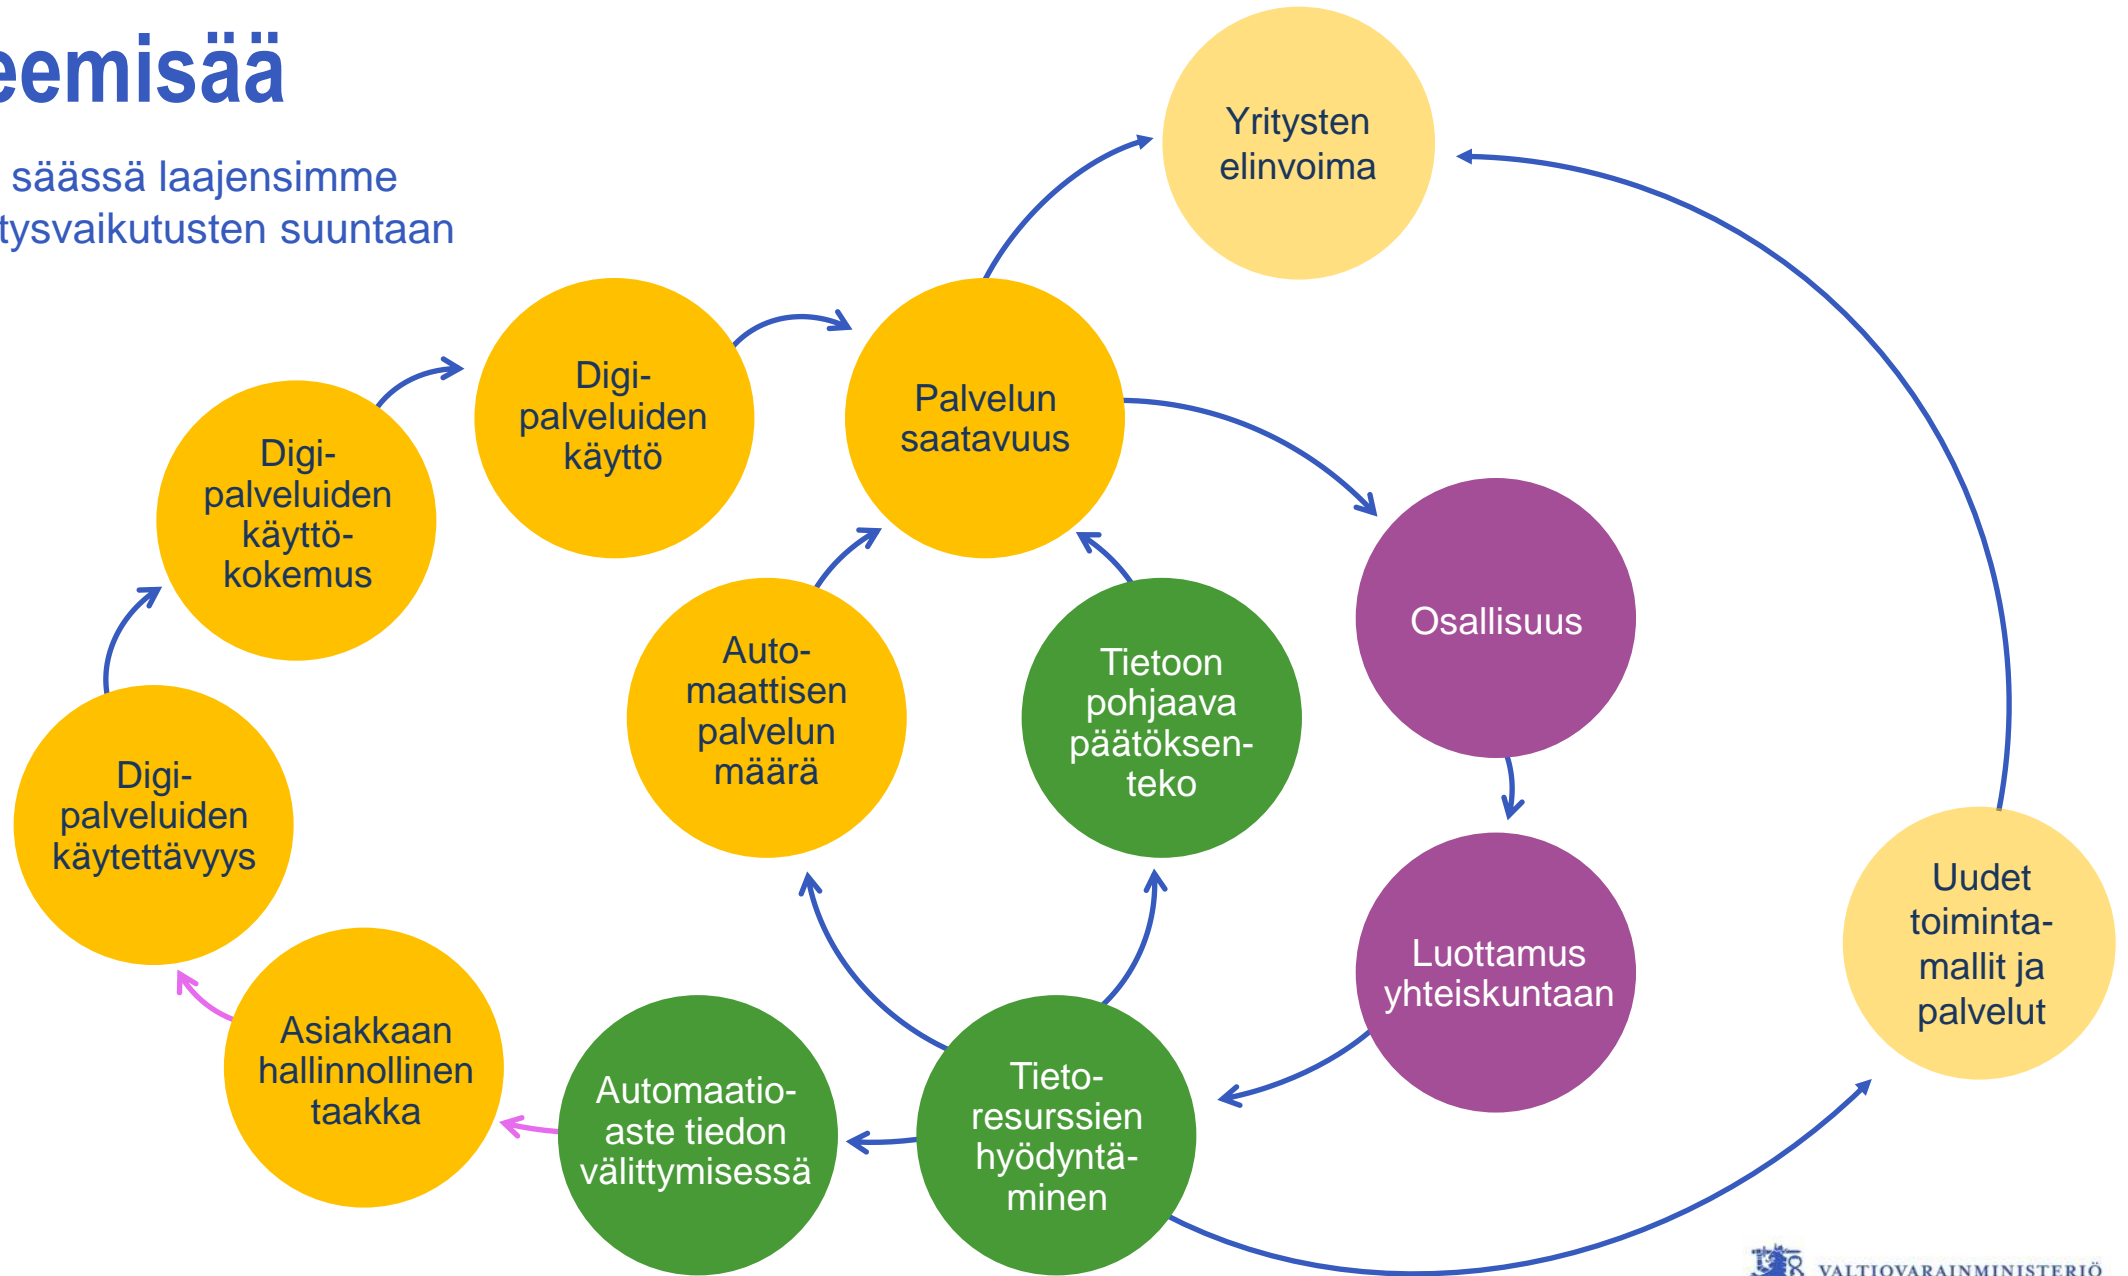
eemisää

säässä laajensimme
tysvaikutusten suuntaan

Yritysten elinvoima

Digipalveluiden käyttö

Palvelun saatavuus

Digipalveluiden käyttökokemus

Automaattisen palvelun määrä

Tietoon pohjaava päätöksenteko

Osallisuus

Digipalveluiden käytettävyys

Luottamus yhteiskuntaan

Uudet toimintamallit ja palvelut

Asiakkaan hallinnollinen taakka

Automaatioaste tiedon välittymisessä

Tietoresurssien hyödyntäminen

VALTIOVARAINMINISTERIÖ